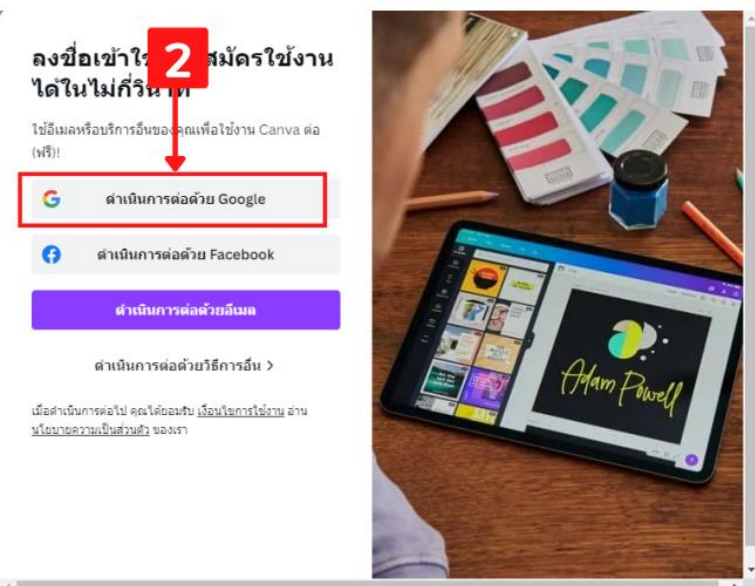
ลงชื่อเข้าใ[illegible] สมัครใช้งาน ได้ในไม่กี่วิน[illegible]

2

ใช้อีเมลหรือบริการอื่นของคุณเพื่อใช้งาน Canva ต่อ (ฟรี)!

ดำเนินการต่อด้วย Google

ดำเนินการต่อด้วย Facebook

ดำเนินการต่อด้วยอีเมล

ดำเนินการต่อด้วยวิธีการอื่น >

เมื่อดำเนินการต่อไป คุณได้ยอมรับ เงื่อนไขการใช้งาน อ่าน นโยบายความเป็นส่วนตัว ของเรา

Adam Powell